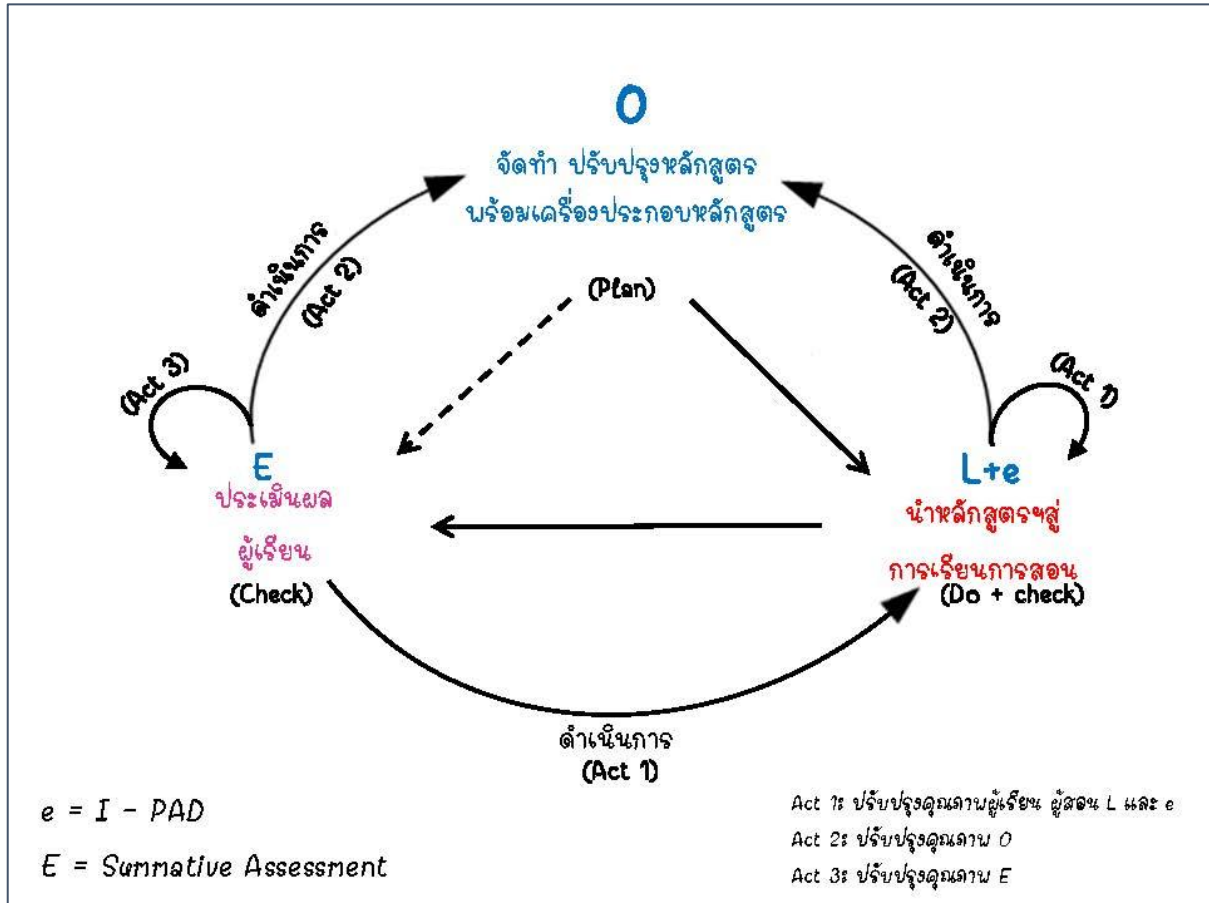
O

จัดทำ ปรับปรุงหลักสูตร

พร้อมเครื่องประกอบหลักสูตร

(Plan)

ดำเนินการ (Act 2)

ดำเนินการ (Act 2)

(Act 3)

(Act 1)

E

ประเมินผล

ผู้เรียน

(Check)

L+e

นำหลักสูตรฯสู่

การเรียนการสอน

(Do + check)

ดำเนินการ

(Act 1)

e = I - PAD

E = Summative Assessment

Act 1: ปรับปรุงคุณภาพผู้เรียน ผู้สอน L และ e

Act 2: ปรับปรุงคุณภาพ O

Act 3: ปรับปรุงคุณภาพ E